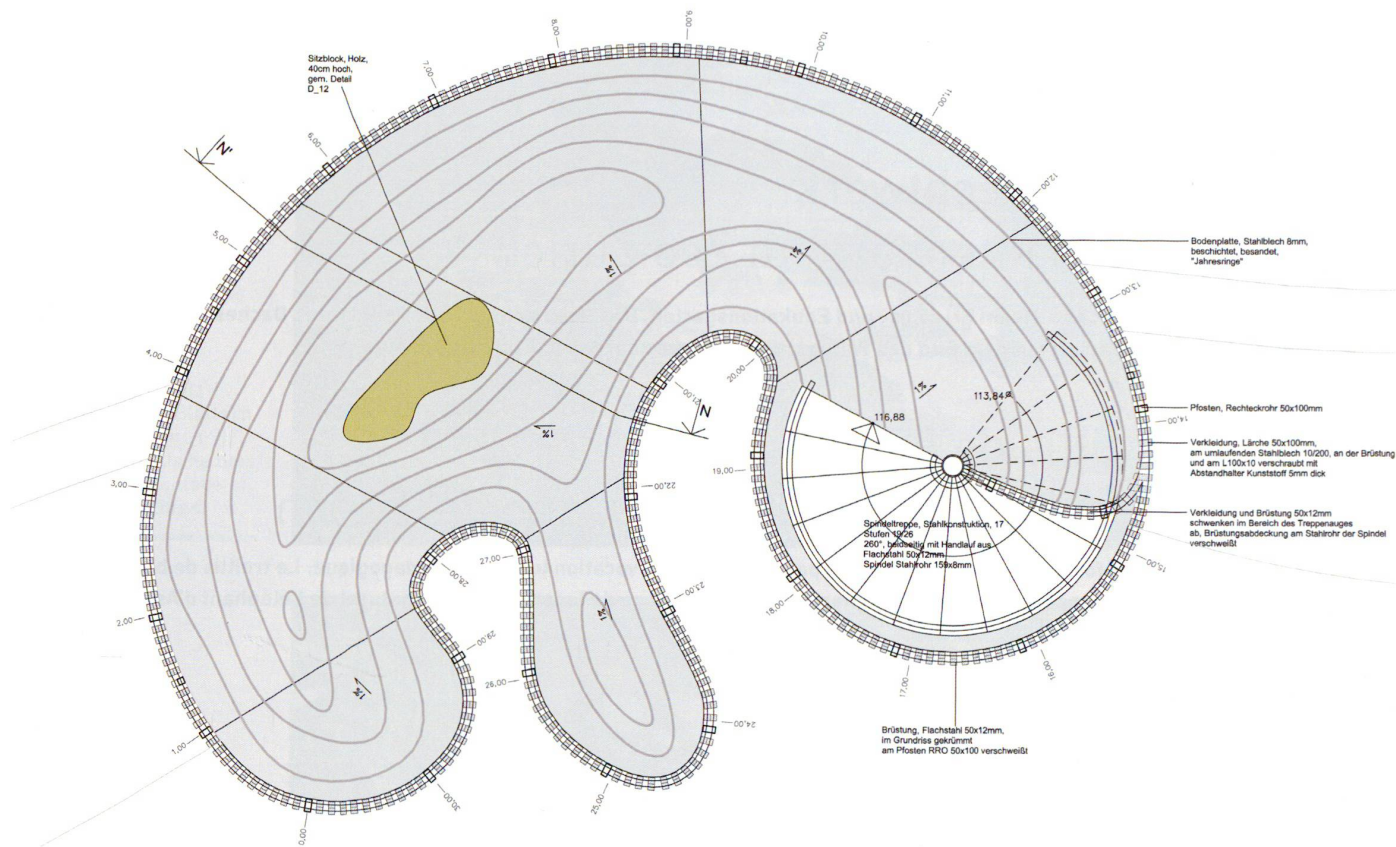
Sitzblock, Holz, 40cm hoch, gem. Detail D_12

N'

N

8,00
9,00
10,00
11,00
12,00
13,00
14,00
15,00
16,00
17,00
18,00
19,00
20,00
21,00
22,00
23,00
24,00
25,00
26,00
27,00
28,00
29,00
30,00
0,00
1,00
2,00
3,00
4,00
5,00
6,00
7,00

1%
1%
1%
1%
1%
1%
1%

116,88
113,84

Bodenplatte, Stahlblech 8mm, beschichtet, besandet, "Jahresringe"

Pfosten, Rechteckrohr 50x100mm

Verkleidung, Lärche 50x100mm, am umlaufenden Stahlblech 10/200, an der Brüstung und am L100x10 verschraubt mit Abstandhalter Kunststoff 5mm dick

Verkleidung und Brüstung 50x12mm schwenken im Bereich des Treppenauges ab, Brüstungsabdeckung am Stahlrohr der Spindel verschweißt

Spindeltreppe, Stahlkonstruktion, 17 Stufen 19/26 260°, beidseitig mit Handlauf aus Flachstahl 50x12mm Spindel Stahlrohr 159x8mm

Brüstung, Flachstahl 50x12mm, im Grundriss gekrümmt am Pfosten RRO 50x100 verschweißt